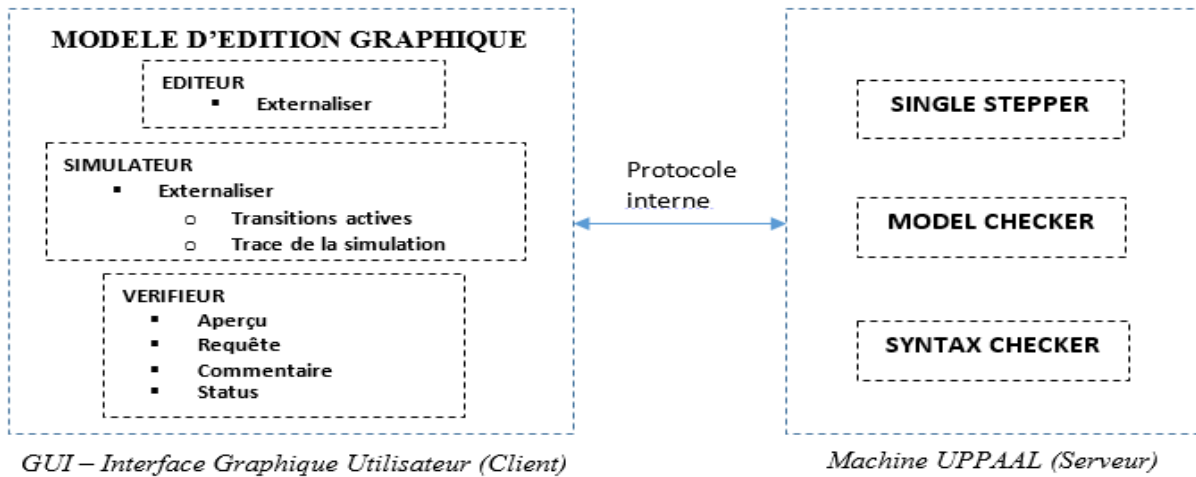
MODELE D'EDITION GRAPHIQUE

EDITEUR
- Externaliser

SIMULATEUR
- Externaliser
  - Transitions actives
  - Trace de la simulation

VERIFIEUR
- Aperçu
- Requête
- Commentaire
- Status

GUI – Interface Graphique Utilisateur (Client)

Protocole interne

SINGLE STEPPER

MODEL CHECKER

SYNTAX CHECKER

Machine UPPAAL (Serveur)